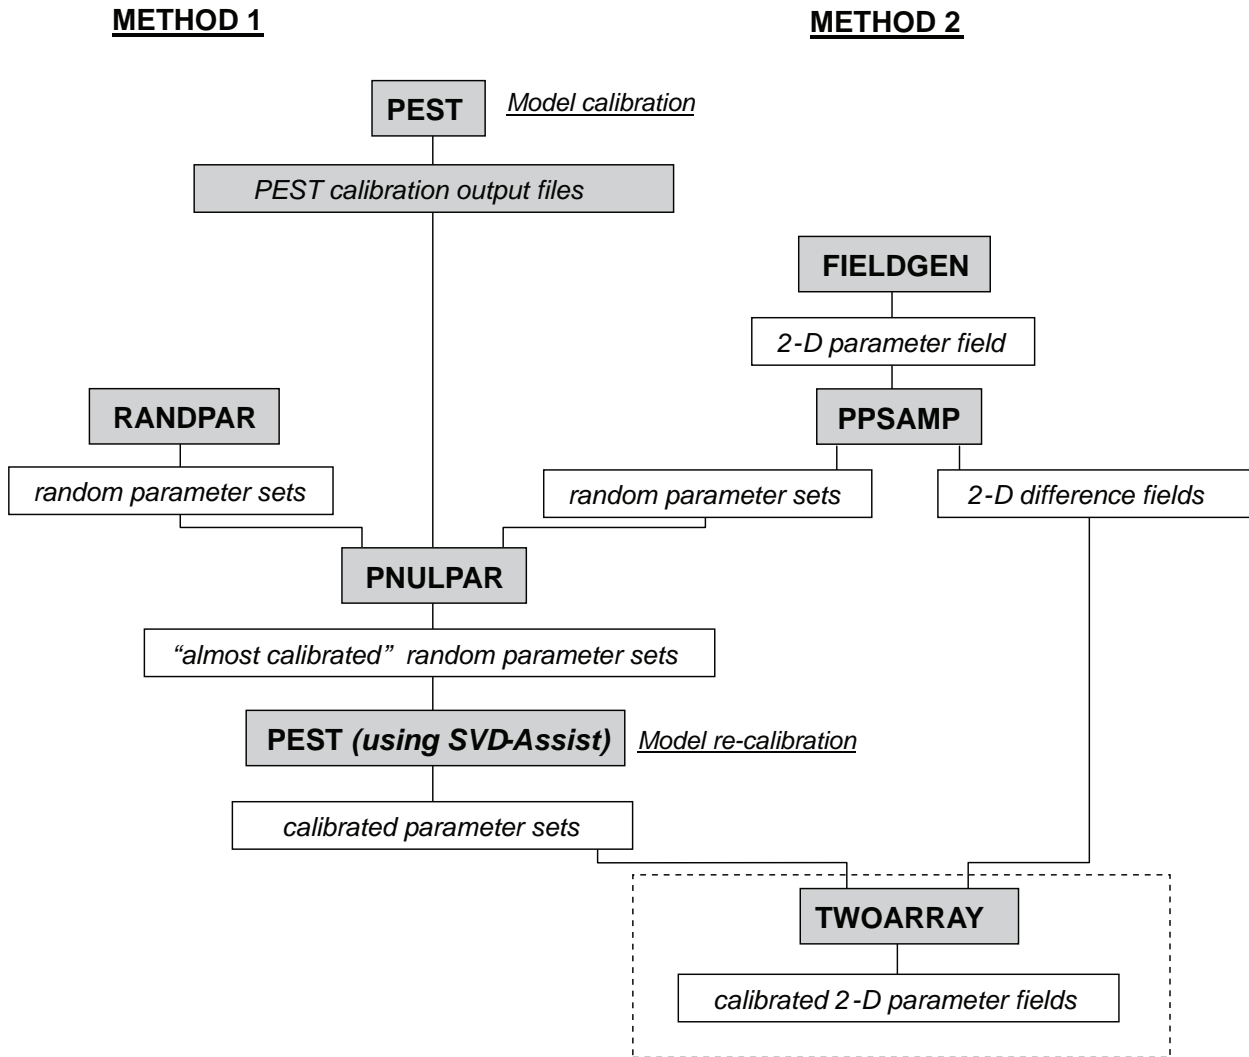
METHOD 1

METHOD 2

PEST

Model calibration

PEST calibration output files

FIELDGEN

2-D parameter field

RANDPAR

PPSAMP

random parameter sets

random parameter sets

2-D difference fields

PNULPAR

“almost calibrated” random parameter sets

PEST (using SVD-Assist)

Model re-calibration

calibrated parameter sets

TWOARRAY

calibrated 2-D parameter fields